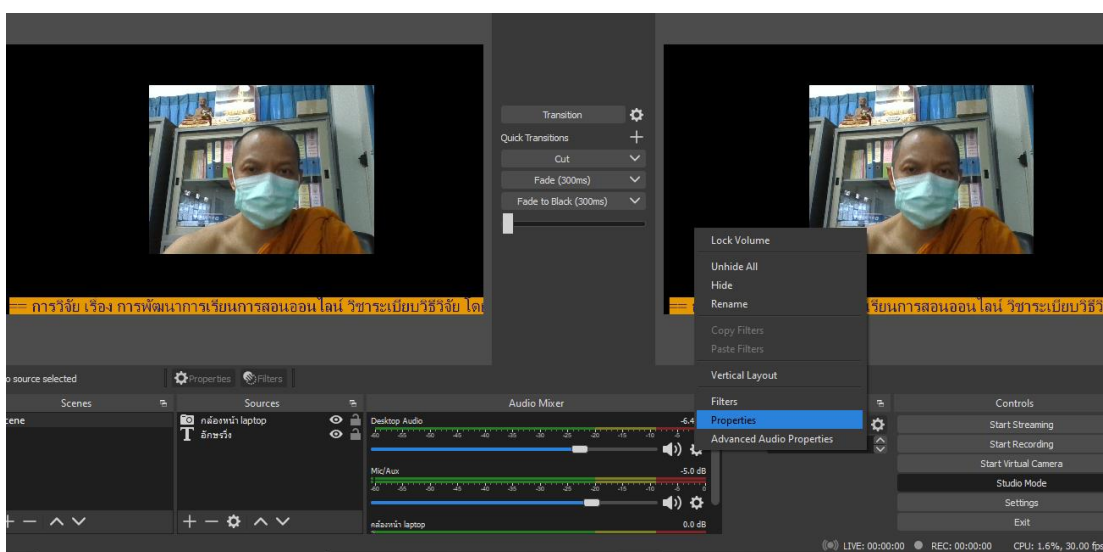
Transition

Quick Transitions

Cut

Fade (300ms)

Fade to Black (300ms)

== การวิจัย เรื่อง การพัฒนาการเรียนการสอนออนไลน์ วิชาระเบียบวิธีวิจัย โด

== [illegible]รียนการสอนออนไลน์ วิชาระเบียบวิธีวิ

Lock Volume

Unhide All

Hide

Rename

Copy Filters

Paste Filters

Vertical Layout

Filters

Properties

Advanced Audio Properties

o source selected

Properties

Filters

Scenes

cene

Sources

กล้องหน้า laptop

อักษรวิ่ง

Audio Mixer

Desktop Audio

-6.4

Mic/Aux

-5.0 dB

กล้องหน้า laptop

0.0 dB

Controls

Start Streaming

Start Recording

Start Virtual Camera

Studio Mode

Settings

Exit

LIVE: 00:00:00

REC: 00:00:00

CPU: 1.6%, 30.00 fps